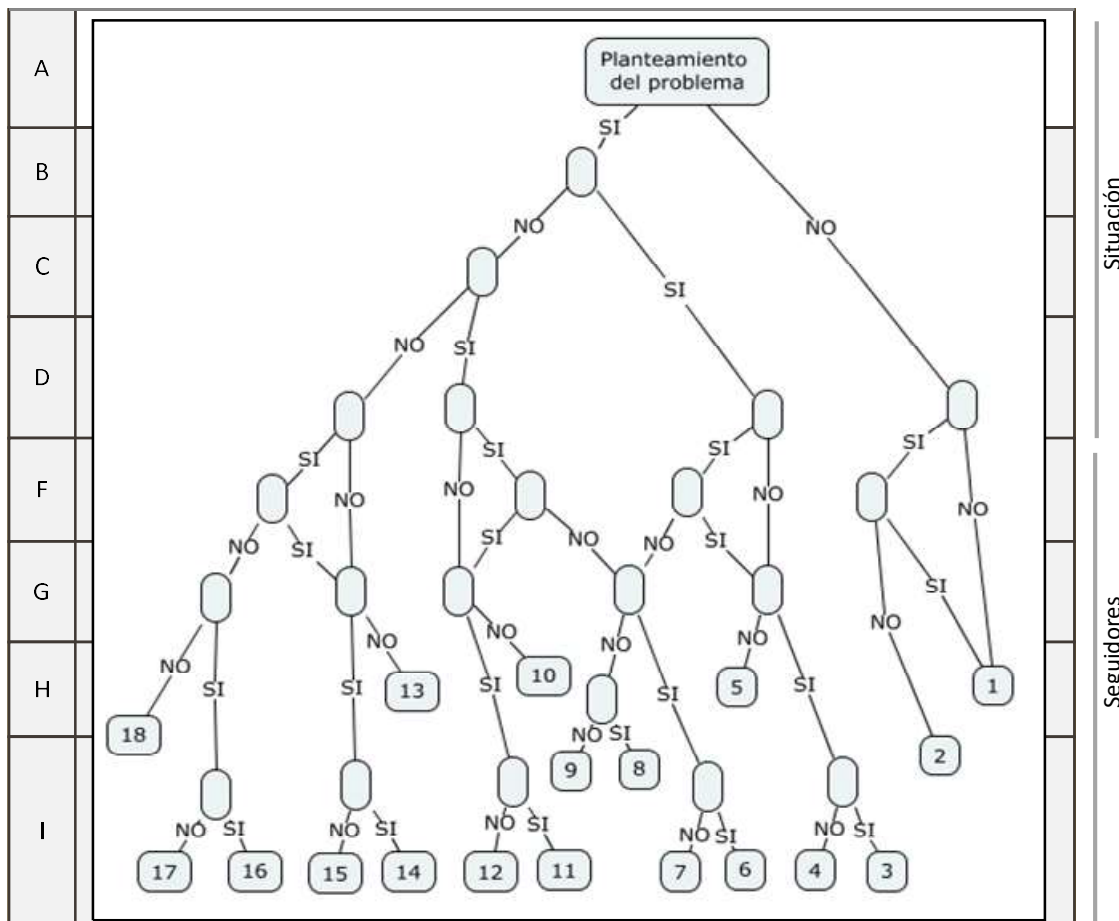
A
B
C
D
F
G
H
I

Planteamiento del problema

SI
NO
NO
SI
NO
NO
SI
SI
SI
NO
SI
NO
SI
NO
NO
SI
SI
NO
NO
SI
SI
NO
NO
SI
NO
NO
SI
NO
NO
NO
SI
SI
NO
SI
SI
NO
SI
NO
SI
NO
SI
NO
SI
NO
SI
NO
SI

18
13
10
5
1
9
8
2
17
16
15
14
12
11
7
6
4
3

Situación
Seguidores